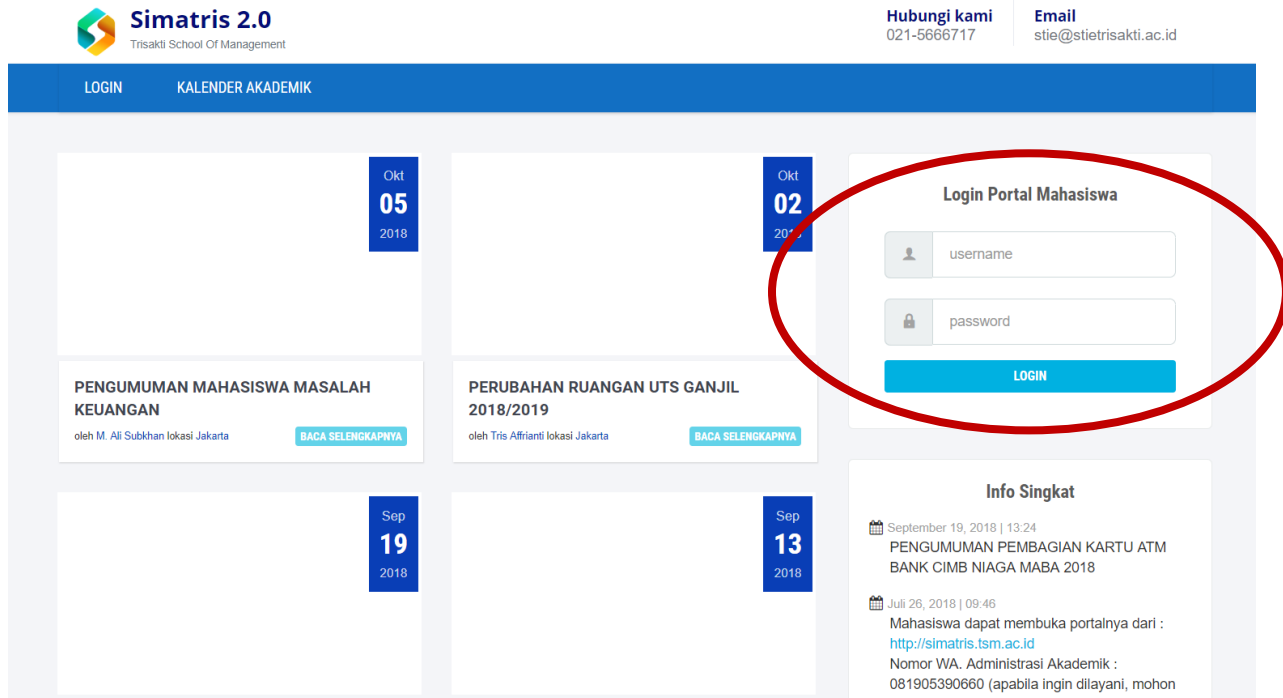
Simatris 2.0
Trisakti School Of Management

Hubungi kami
021-5666717

Email
stie@stietrisakti.ac.id

LOGIN
KALENDER AKADEMIK

Okt
05
2018

PENGUMUMAN MAHASISWA MASALAH KEUANGAN
oleh M. Ali Subkhan lokasi Jakarta
BACA SELENGKAPNYA

Okt
02
20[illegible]

PERUBAHAN RUANGAN UTS GANJIL 2018/2019
oleh Tris Affrianti lokasi Jakarta
BACA SELENGKAPNYA

Login Portal Mahasiswa
username
password
LOGIN

Sep
19
2018

Sep
13
2018

Info Singkat

September 19, 2018 | 13:24
PENGUMUMAN PEMBAGIAN KARTU ATM BANK CIMB NIAGA MABA 2018

Juli 26, 2018 | 09:46
Mahasiswa dapat membuka portalnya dari : http://simatris.tsm.ac.id
Nomor WA. Administrasi Akademik : 081905390660 (apabila ingin dilayani, mohon